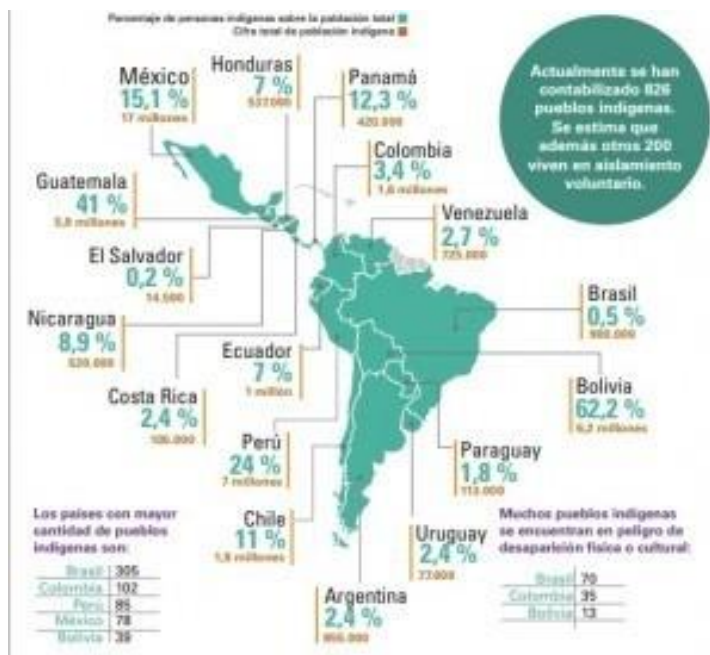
Porcentaje de personas indígenas sobre la población total
Cifra total de población indígena

México
15,1 %
17 millones

Honduras
7 %
537.000

Panamá
12,3 %
420.000

Actualmente se han contabilizado 826 pueblos indígenas. Se estima que además otros 200 viven en aislamiento voluntario.

Colombia
3,4 %
1,6 millones

Guatemala
41 %
5,9 millones

Venezuela
2,7 %
725.000

El Salvador
0,2 %
14.500

Brasil
0,5 %
900.000

Nicaragua
8,9 %
520.000

Ecuador
7 %
1 millón

Bolivia
62,2 %
6,2 millones

Costa Rica
2,4 %
105.000

Perú
24 %
7 millones

Paraguay
1,8 %
113.000

Los países con mayor cantidad de pueblos indígenas son:

| Brasil | 305 |
|---|---|
| Colombia | 102 |
| Perú | 85 |
| México | 78 |
| Bolivia | 39 |

Chile
11 %
1,8 millones

Uruguay
2,4 %
77.000

Muchos pueblos indígenas se encuentran en peligro de desaparición física o cultural:

| Brasil | 70 |
|---|---|
| Colombia | 35 |
| Bolivia | 13 |

Argentina
2,4 %
955.000